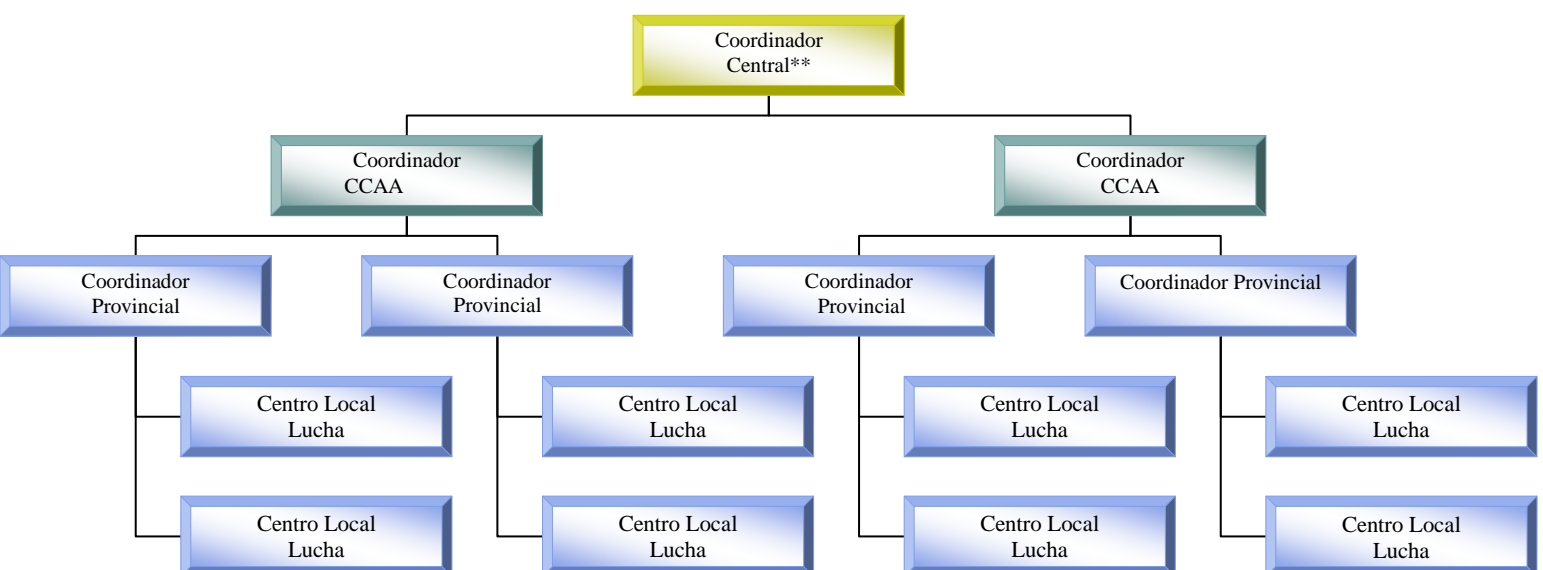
Coordinador Central**

Coordinador CCAA

Coordinador CCAA

Coordinador Provincial

Coordinador Provincial

Coordinador Provincial

Coordinador Provincial

Centro Local Lucha

Centro Local Lucha

Centro Local Lucha

Centro Local Lucha

Centro Local Lucha

Centro Local Lucha

Centro Local Lucha

Centro Local Lucha